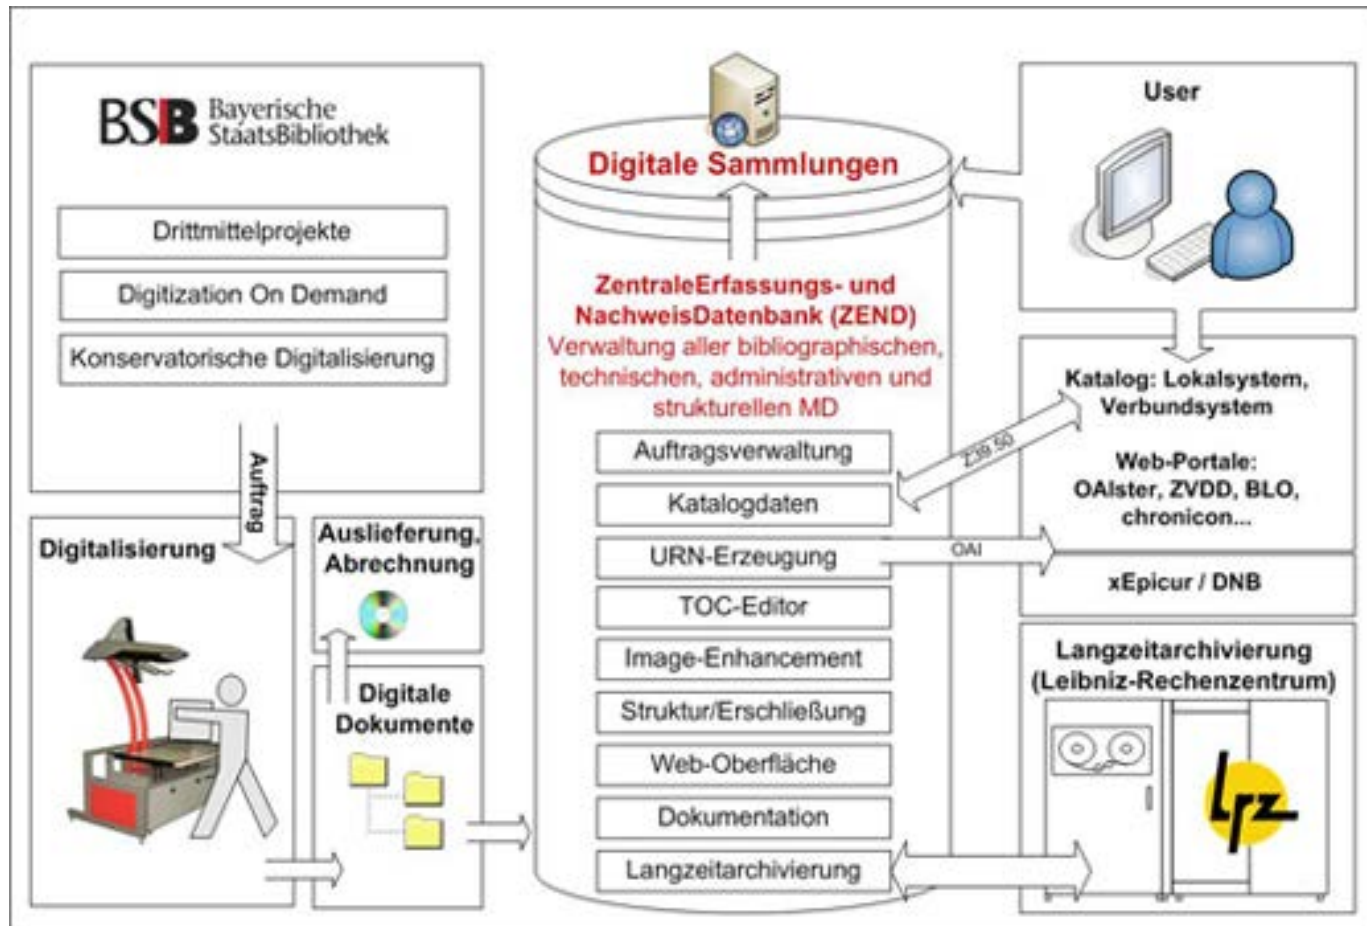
BSB Bayerische StaatsBibliothek

Drittmittelprojekte

Digitization On Demand

Konservatorische Digitalisierung

Auftrag

Digitalisierung

Auslieferung, Abrechnung

Digitale Dokumente

Digitale Sammlungen

ZentraleErfassungs- und NachweisDatenbank (ZEND)
Verwaltung aller bibliographischen, technischen, administrativen und strukturellen MD

Auftragsverwaltung

Katalogdaten

URN-Erzeugung

TOC-Editor

Image-Enhancement

Struktur/Erschließung

Web-Oberfläche

Dokumentation

Langzeitarchivierung

User

Katalog: Lokalsystem, Verbundsystem

Web-Portale: OAIster, ZVDD, BLO, chronicon...

Z39.50

OAI

xEpicur / DNB

Langzeitarchivierung (Leibniz-Rechenzentrum)

lrz